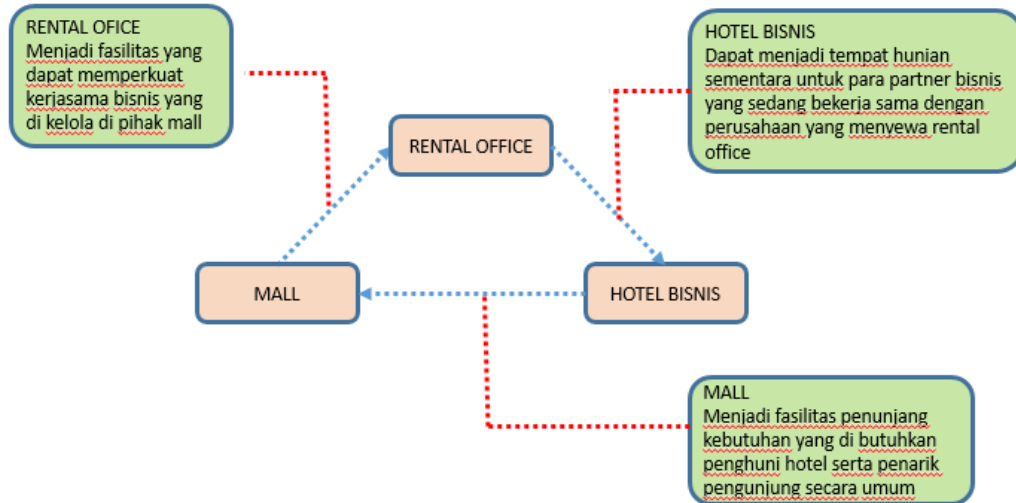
RENTAL OFICE
Menjadi fasilitas yang dapat memperkuat kerjasama bisnis yang di kelola di pihak mall

HOTEL BISNIS
Dapat menjadi tempat hunian sementara untuk para partner bisnis yang sedang bekerja sama dengan perusahaan yang menyewa rental office

RENTAL OFFICE

MALL

HOTEL BISNIS

MALL
Menjadi fasilitas penunjang kebutuhan yang di butuhkan penghuni hotel serta penarik pengunjung secara umum